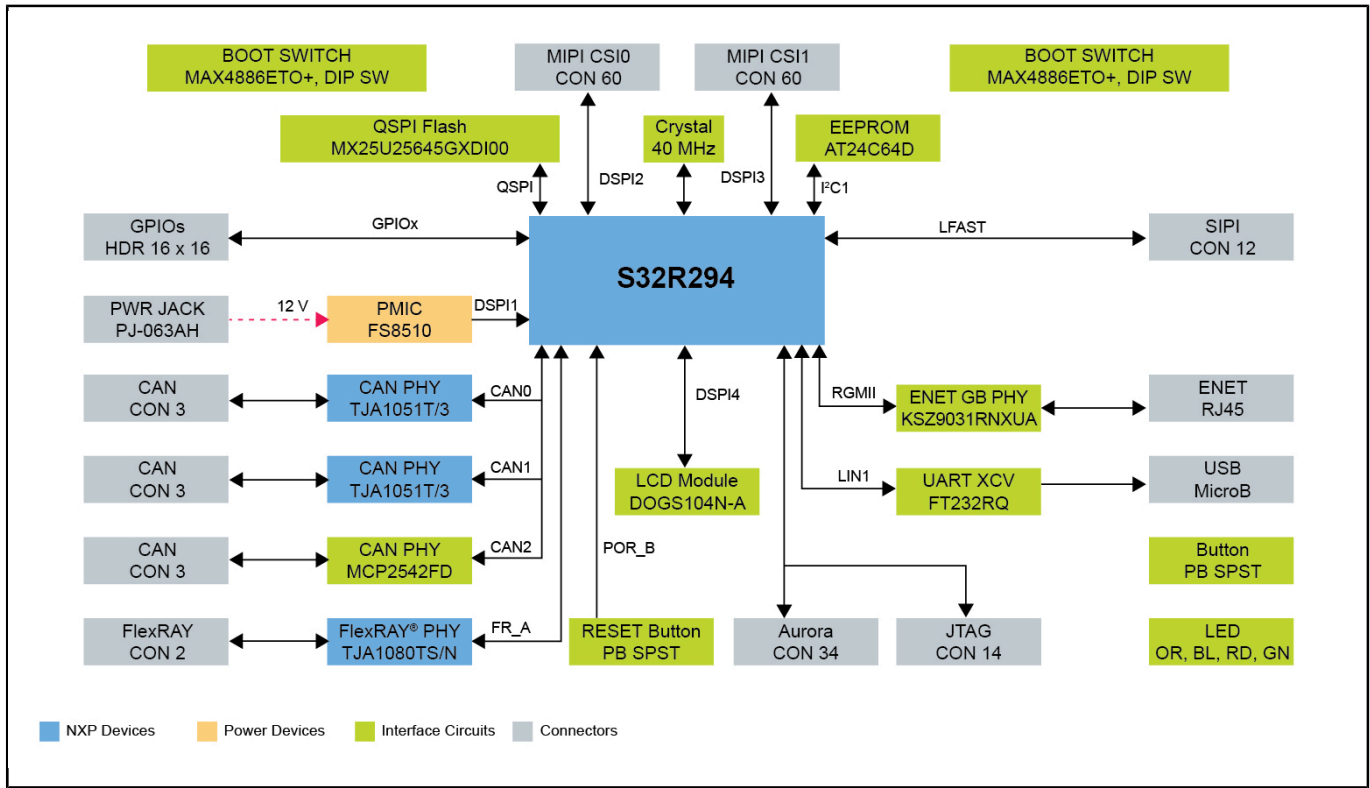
BOOT SWITCH
MAX4886ETO+, DIP SW

MIPI CSI0
CON 60

MIPI CSI1
CON 60

BOOT SWITCH
MAX4886ETO+, DIP SW

QSPI Flash
MX25U25645GXDI00

Crystal
40 MHz

EEPROM
AT24C64D

QSPI

DSPI2

DSPI3

I²C1

GPIOs
HDR 16 x 16

GPIOx

S32R294

LFAST

SIPI
CON 12

PWR JACK
PJ-063AH

12 V

PMIC
FS8510

DSPI1

CAN
CON 3

CAN PHY
TJA1051T/3

CAN0

DSPI4

RGMII

ENET GB PHY
KSZ9031RNXUA

ENET
RJ45

CAN
CON 3

CAN PHY
TJA1051T/3

CAN1

LCD Module
DOGS104N-A

LIN1

UART XCV
FT232RQ

USB
MicroB

CAN
CON 3

CAN PHY
MCP2542FD

CAN2

POR_B

Button
PB SPST

FlexRAY
CON 2

FlexRAY® PHY
TJA1080TS/N

FR_A

RESET Button
PB SPST

Aurora
CON 34

JTAG
CON 14

LED
OR, BL, RD, GN

NXP Devices
Power Devices
Interface Circuits
Connectors